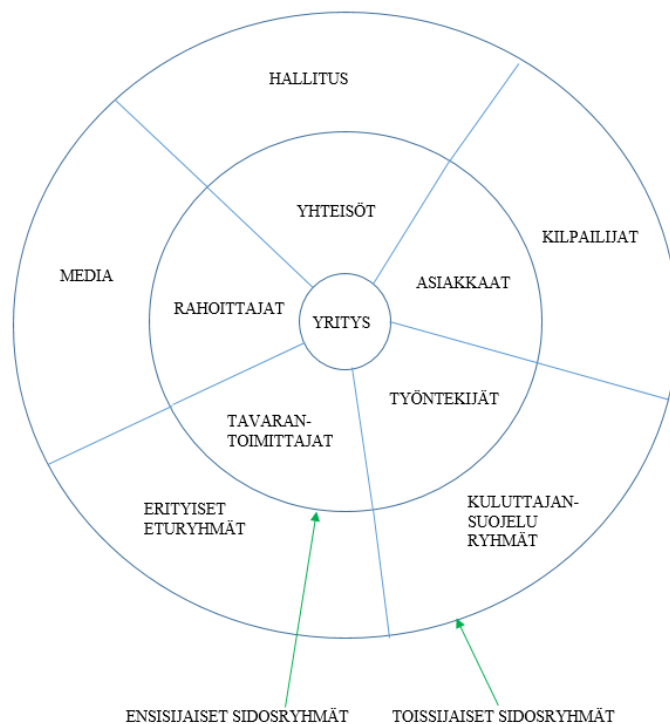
HALLITUS

YHTEISÖT

KILPAILIJAT

MEDIA

ASIAKKAAT

RAHOITTAJAT

YRITYS

TYÖNTEKIJÄT

TAVARAN-TOIMITTAJAT

ERITYISET ETURYHMÄT

KULUTTAJAN-SUOJELU RYHMÄT

ENSISIJAISET SIDOSRYHMÄT

TOISSIJAISET SIDOSRYHMÄT